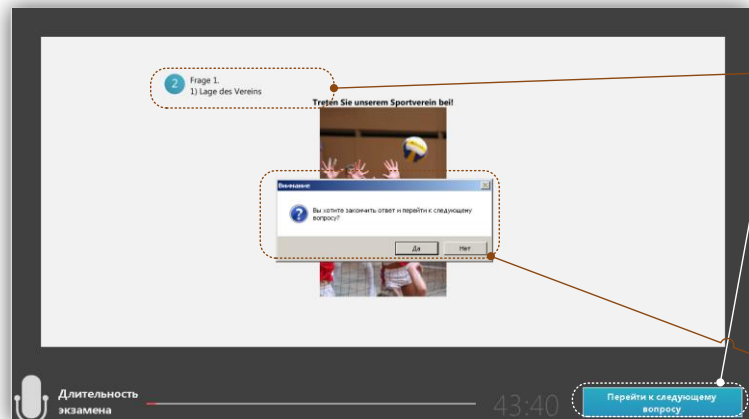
2

Frage 1.
1) Lage des Vereins

Treten Sie unserem Sportverein bei!

Внимание

Вы хотите закончить ответ и перейти к следующему вопросу?

Да

Нет

Длительность экзамена

43:40

Перейти к следующему вопросу